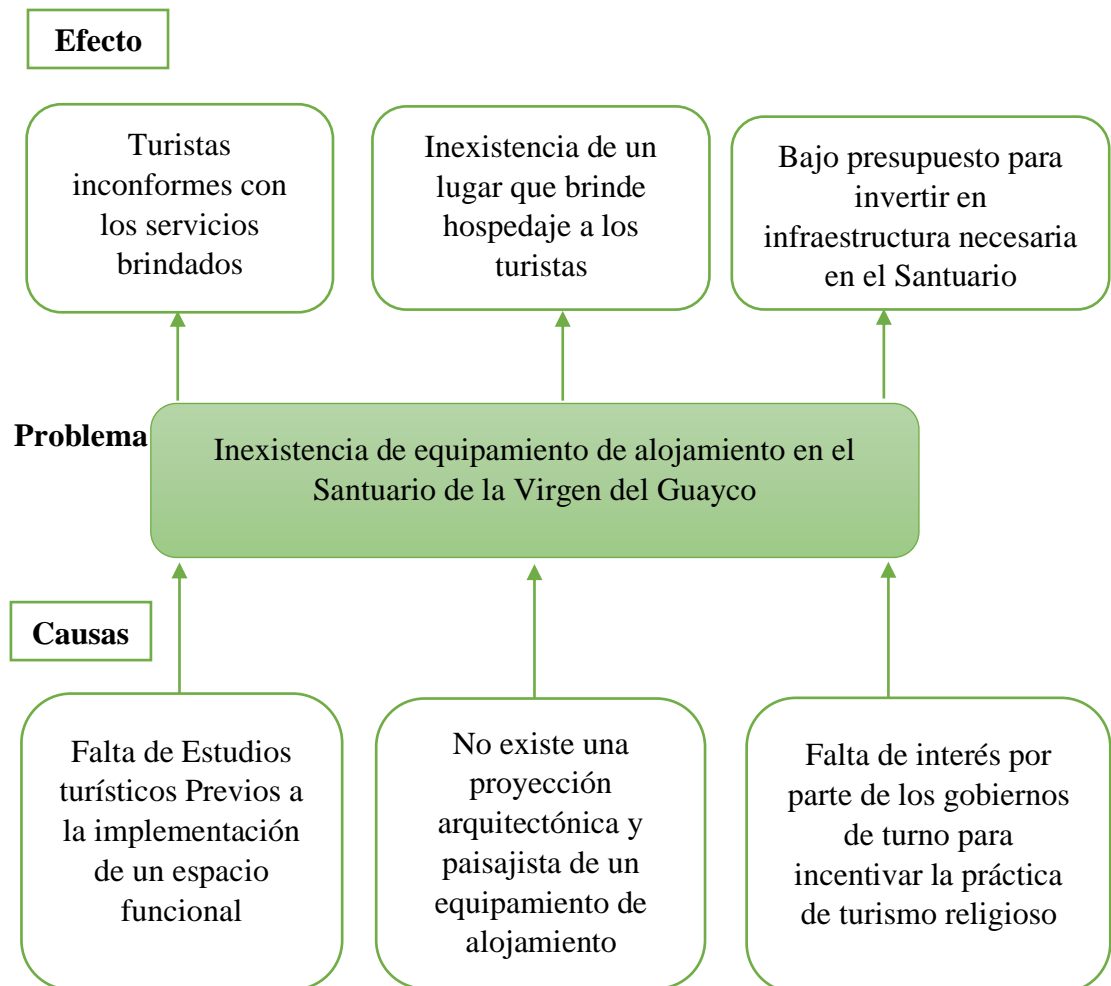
Efecto

Turistas inconformes con los servicios brindados

Inexistencia de un lugar que brinde hospedaje a los turistas

Bajo presupuesto para invertir en infraestructura necesaria en el Santuario

Problema

Inexistencia de equipamiento de alojamiento en el Santuario de la Virgen del Guayco

Causas

Falta de Estudios turísticos Previos a la implementación de un espacio funcional

No existe una proyección arquitectónica y paisajista de un equipamiento de alojamiento

Falta de interés por parte de los gobiernos de turno para incentivar la práctica de turismo religioso